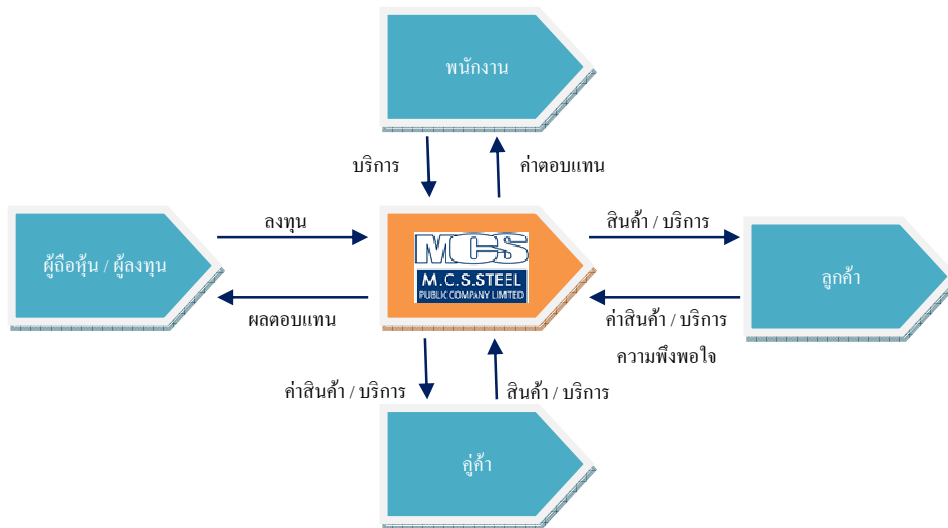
พนักงาน

บริการ

ค่าตอบแทน

ผู้ถือหุ้น / ผู้ลงทุน

ลงทุน

ผลตอบแทน

MCS
M.C.S.STEEL
PUBLIC COMPANY LIMITED

สินค้า / บริการ

ค่าสินค้า / บริการ

ความพึงพอใจ

ลูกค้า

ค่าสินค้า / บริการ

สินค้า / บริการ

คู่ค้า